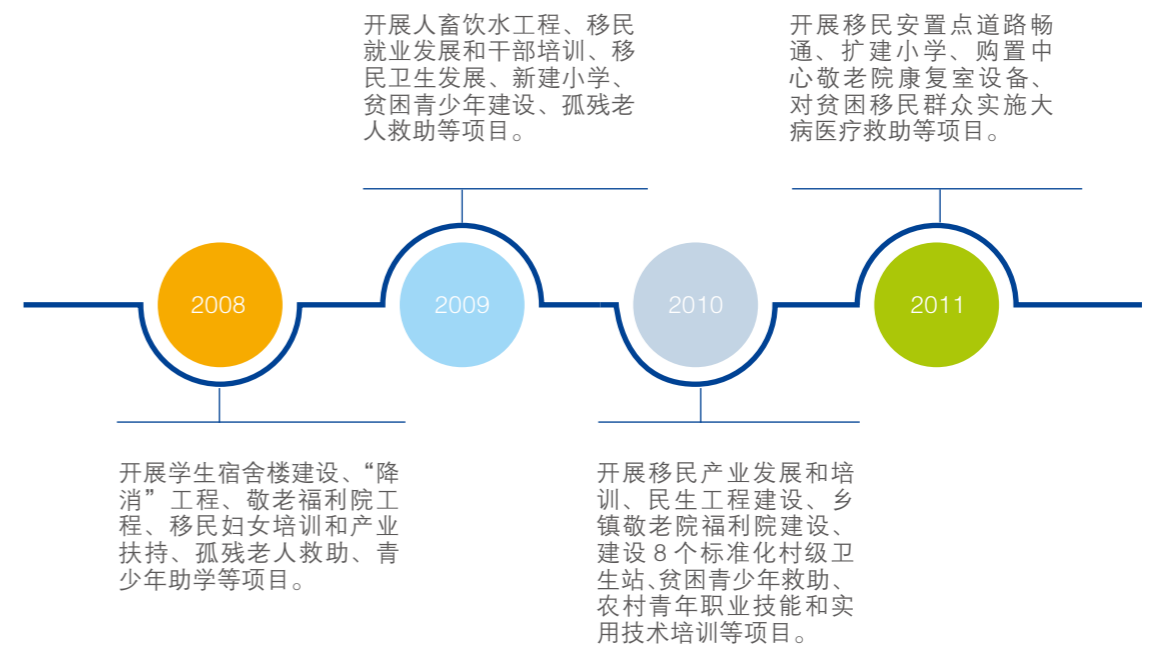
2008

开展学生宿舍楼建设、“降消”工程、敬老福利院工程、移民妇女培训和产业扶持、孤残老人救助、青少年助学等项目。

2009

开展人畜饮水工程、移民就业发展和干部培训、移民卫生发展、新建小学、贫困青少年建设、孤残老人救助等项目。

2010

开展移民产业发展和培训、民生工程建设、乡镇敬老院福利院建设、建设 8 个标准化村级卫生站、贫困青少年救助、农村青年职业技能和实用技术培训等项目。

2011

开展移民安置点道路畅通、扩建小学、购置中心敬老院康复室设备、对贫困移民群众实施大病医疗救助等项目。